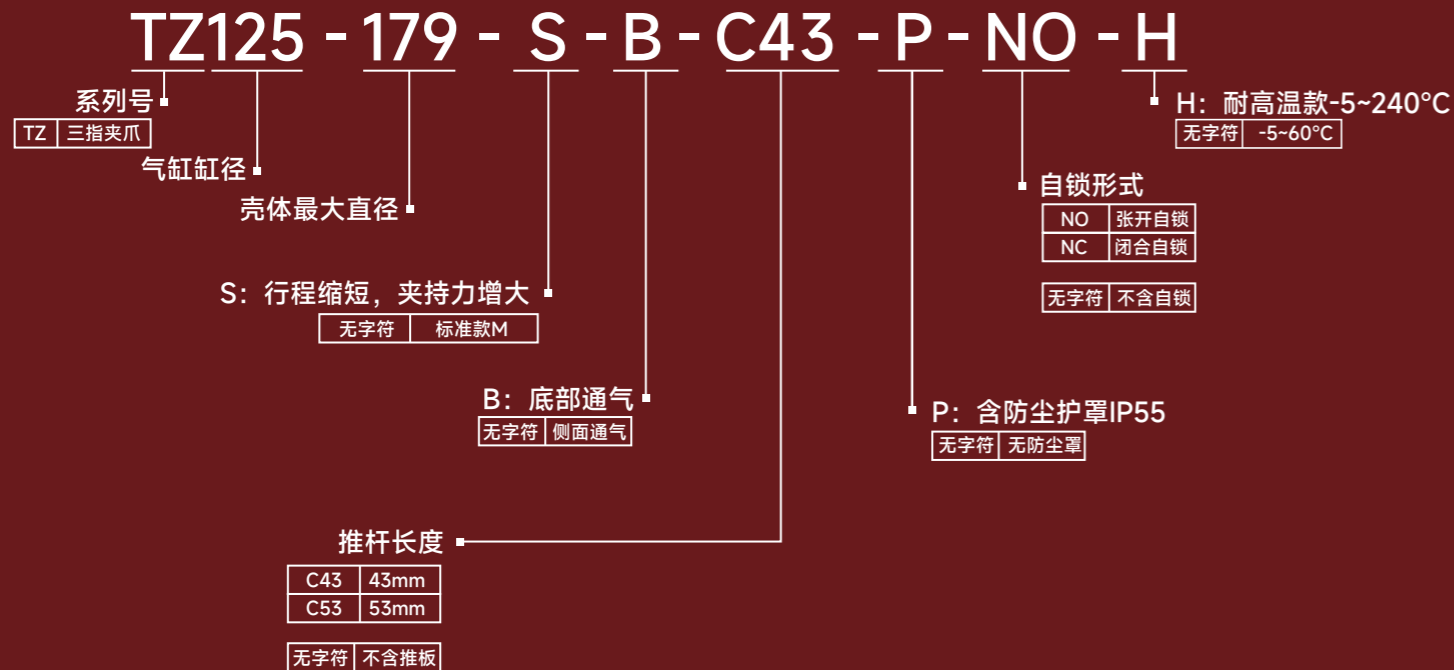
TZ125 - 179 - S - B - C43 - P - NO - H

系列号

| TZ | 三指夹爪 |
|---|---|

气缸缸径

壳体最大直径

S：行程缩短，夹持力增大

| 无字符 | 标准款M |
|---|---|

B：底部通气

| 无字符 | 侧面通气 |
|---|---|

推杆长度

| C43 | 43mm |
|---|---|
| C53 | 53mm |

| 无字符 | 不含推板 |
|---|---|

P：含防尘护罩IP55

| 无字符 | 无防尘罩 |
|---|---|

自锁形式

| NO | 张开自锁 |
|---|---|
| NC | 闭合自锁 |

| 无字符 | 不含自锁 |
|---|---|

H：耐高温款-5~240°C

| 无字符 | -5~60°C |
|---|---|